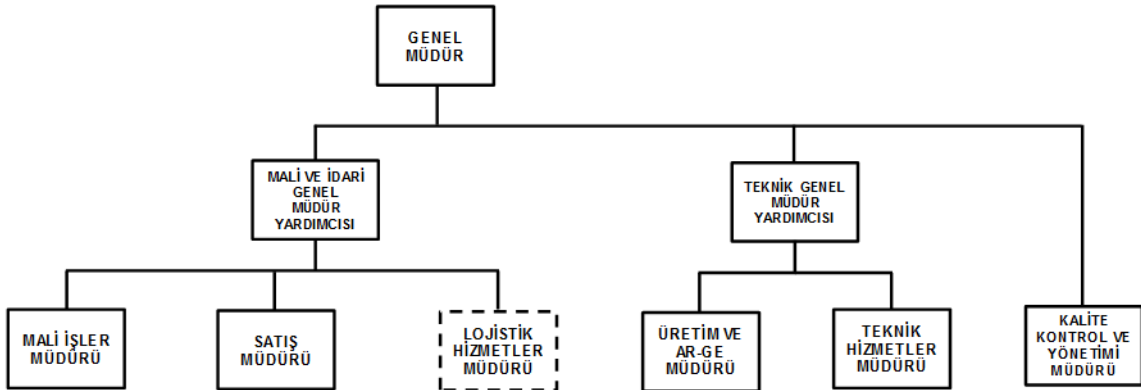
GENEL MÜDÜR

MALİ VE İDARİ GENEL MÜDÜR YARDIMCISI

TEKNİK GENEL MÜDÜR YARDIMCISI

MALİ İŞLER MÜDÜRÜ

SATIŞ MÜDÜRÜ

LOJİSTİK HİZMETLER MÜDÜRÜ

ÜRETİM VE AR-GE MÜDÜRÜ

TEKNİK HİZMETLER MÜDÜRÜ

KALİTE KONTROL VE YÖNETİMİ MÜDÜRÜ